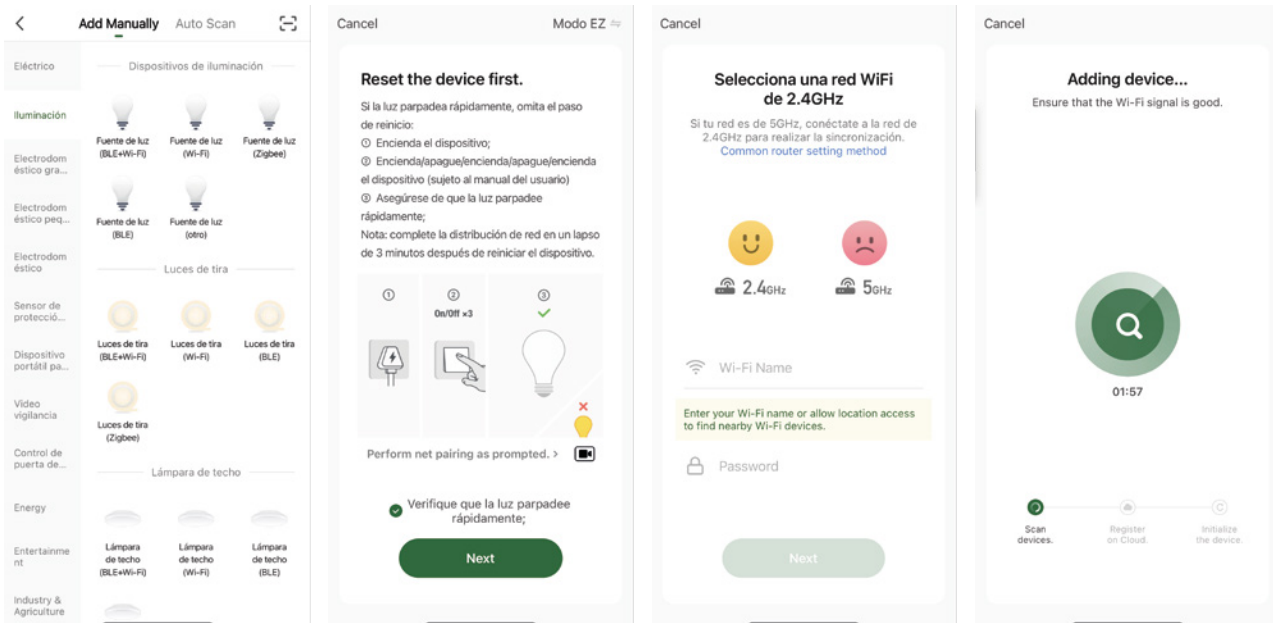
Add Manually Auto Scan

Eléctrico

Iluminación

Electrodoméstico gra...

Electrodoméstico peq...

Electrodoméstico

Sensor de protecció...

Dispositivo portátil pa...

Video vigilancia

Control de puerta de...

Energy

Entertainment

Industry & Agriculture

Dispositivos de iluminación

Fuente de luz (BLE+Wi-Fi)

Fuente de luz (Wi-Fi)

Fuente de luz (Zigbee)

Fuente de luz (BLE)

Fuente de luz (otro)

Luces de tira

Luces de tira (BLE+Wi-Fi)

Luces de tira (Wi-Fi)

Luces de tira (BLE)

Luces de tira (Zigbee)

Lámpara de techo

Lámpara de techo (BLE+Wi-Fi)

Lámpara de techo (Wi-Fi)

Lámpara de techo (BLE)

Cancel Modo EZ

Reset the device first.

Si la luz parpadea rápidamente, omita el paso de reinicio:
① Encienda el dispositivo;
② Encienda/apague/encienda/apague/encienda el dispositivo (sujeto al manual del usuario)
③ Asegúrese de que la luz parpadee rápidamente;
Nota: complete la distribución de red en un lapso de 3 minutos después de reiniciar el dispositivo.

① ② On/Off ×3 ③

Perform net pairing as prompted. >

Verifique que la luz parpadee rápidamente;

Next

Cancel

Selecciona una red WiFi de 2.4GHz

Si tu red es de 5GHz, conéctate a la red de 2.4GHz para realizar la sincronización.
Common router setting method

2.4GHz 5GHz

Wi-Fi Name

Enter your Wi-Fi name or allow location access to find nearby Wi-Fi devices.

Password

Next

Cancel

Adding device...

Ensure that the Wi-Fi signal is good.

01:57

Scan devices.

Register on Cloud.

Initialize the device.